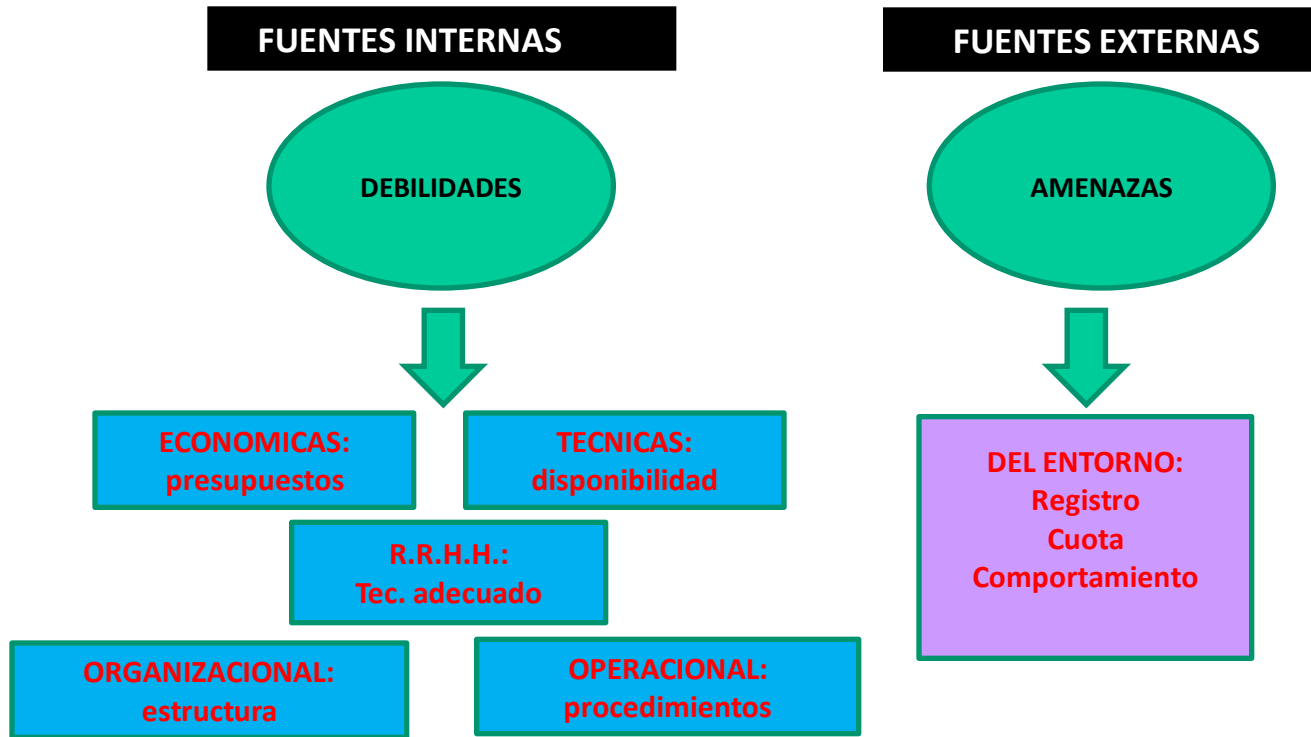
FUENTES INTERNAS

DEBILIDADES

ECONOMICAS:
presupuestos

TECNICAS:
disponibilidad

R.R.H.H.:
Tec. adecuado

ORGANIZACIONAL:
estructura

OPERACIONAL:
procedimientos

FUENTES EXTERNAS

AMENAZAS

DEL ENTORNO:
Registro
Cuota
Comportamiento